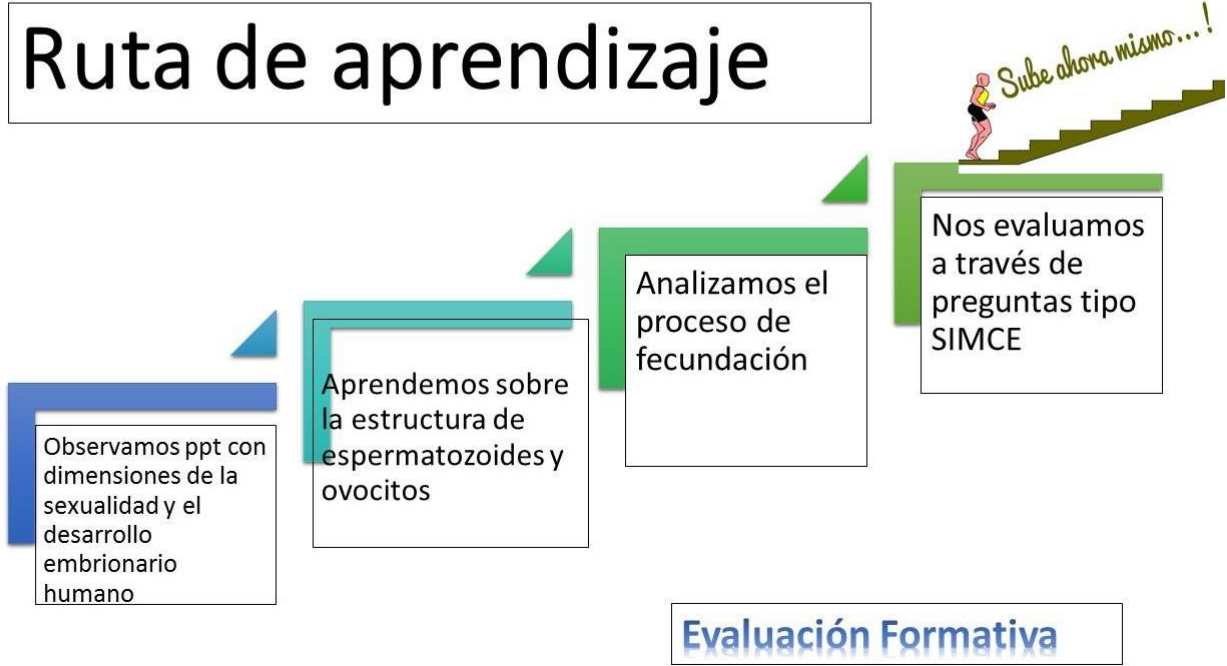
Ruta de aprendizaje

Sube ahora mismo...!

Observamos ppt con dimensiones de la sexualidad y el desarrollo embrionario humano

Aprendemos sobre la estructura de espermatozoides y ovocitos

Analizamos el proceso de fecundación

Nos evaluamos a través de preguntas tipo SIMCE

Evaluación Formativa